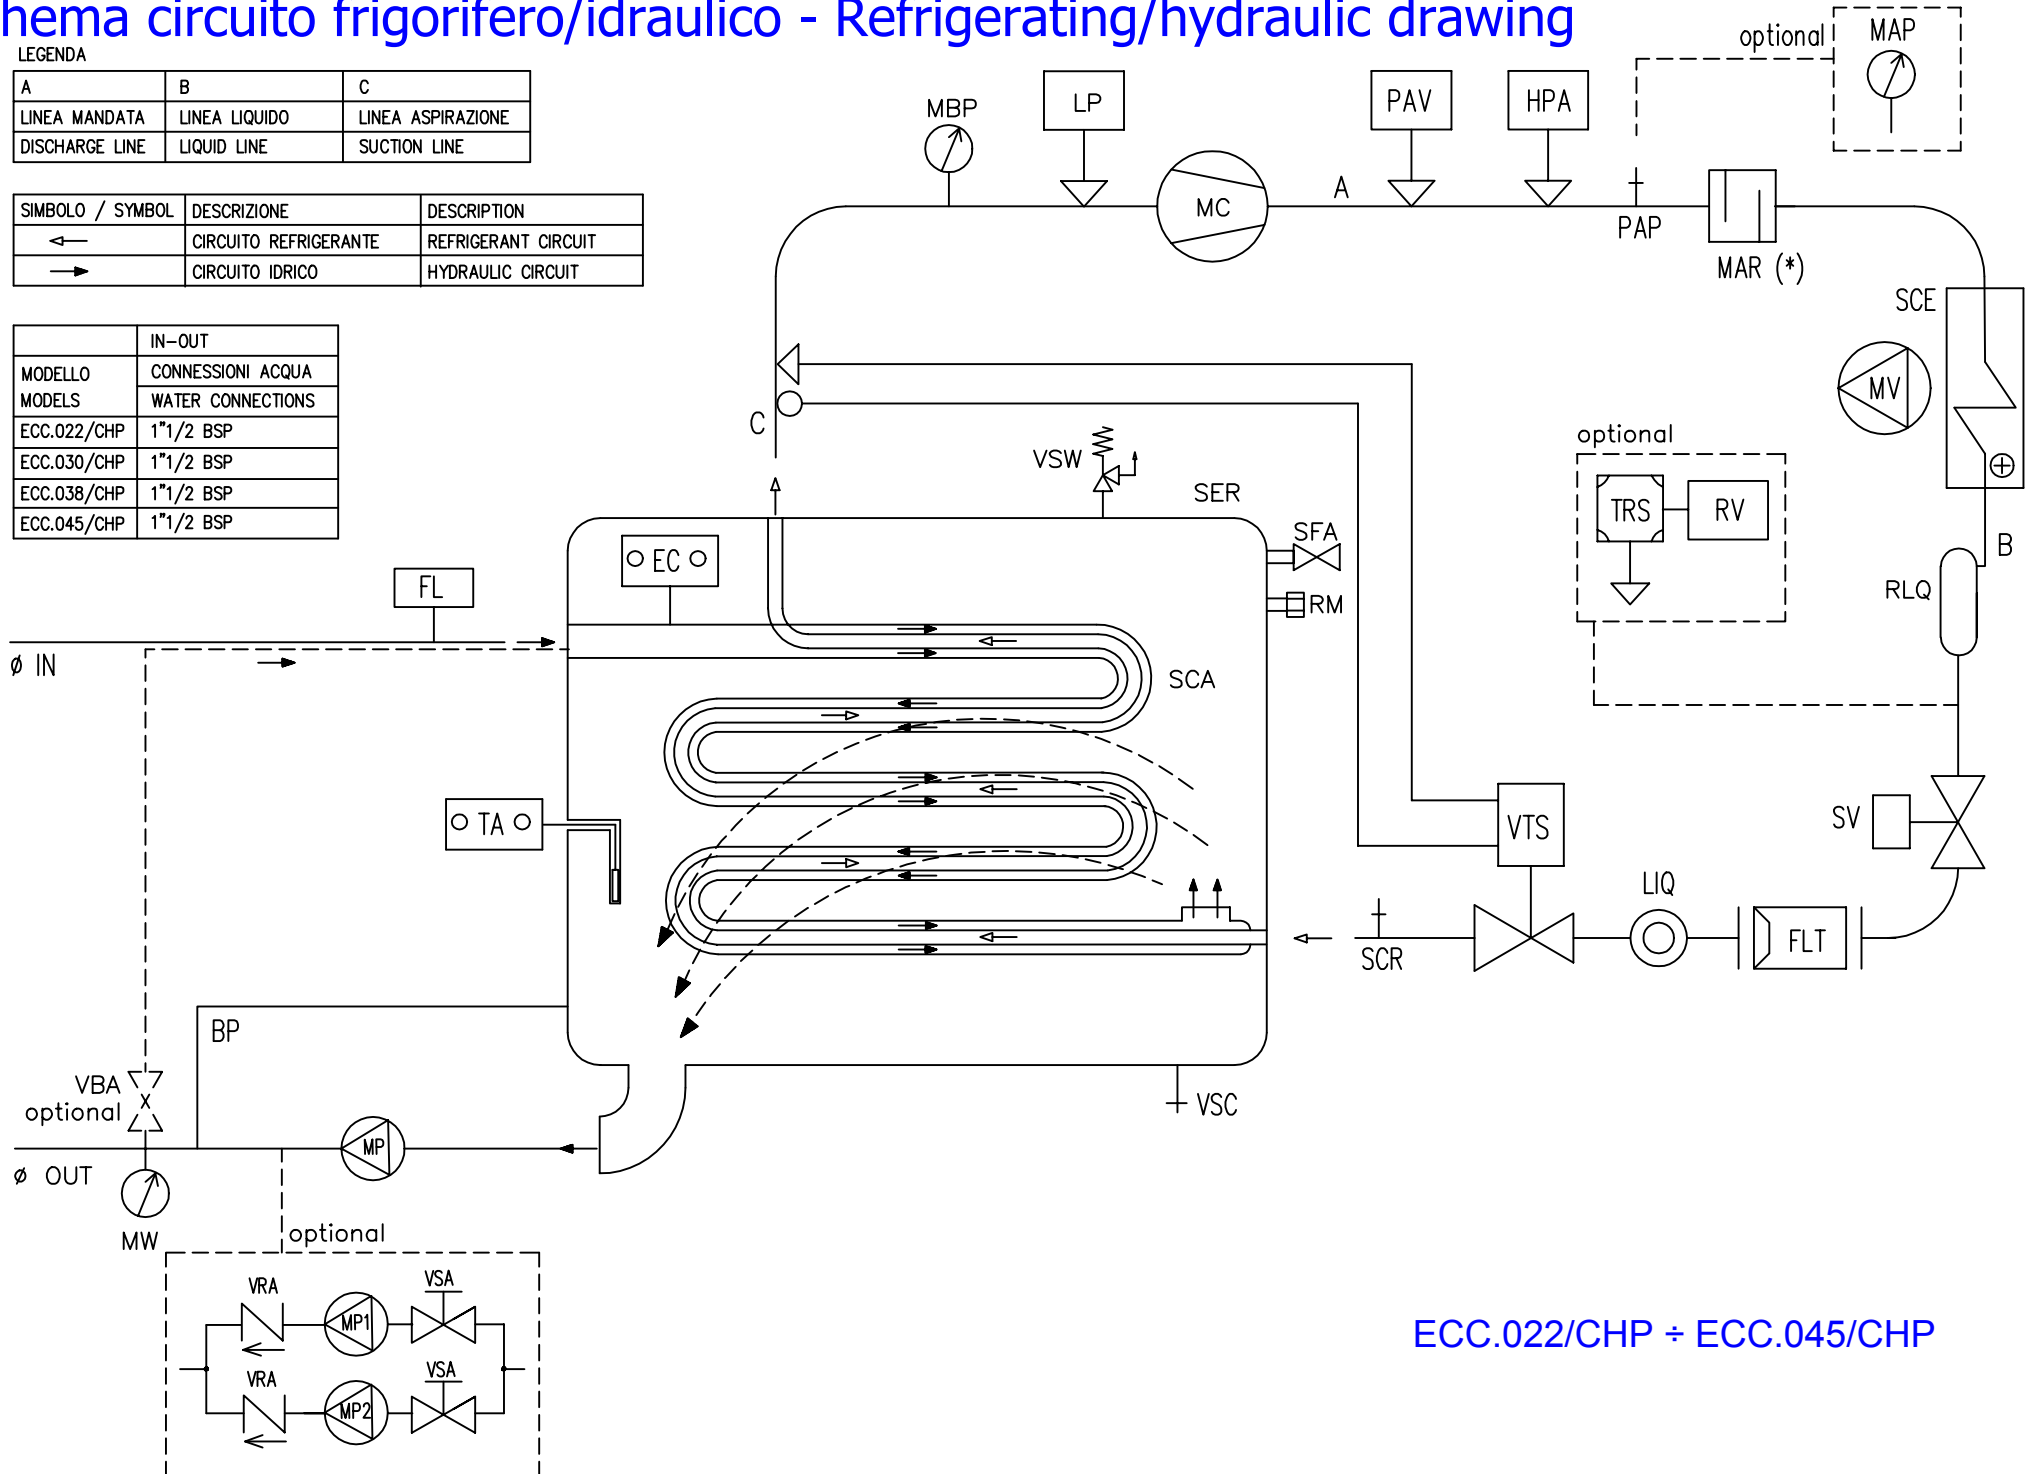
hema circuito frigorifero/idraulico - Refrigerating/hydraulic drawing

LEGENDA

| A | B | C |
|---|---|---|
| LINEA MANDATA | LINEA LIQUIDO | LINEA ASPIRAZIONE |
| DISCHARGE LINE | LIQUID LINE | SUCTION LINE |

| SIMBOLO / SYMBOL | DESCRIZIONE | DESCRIPTION |
|---|---|---|
| ← | CIRCUITO REFRIGERANTE | REFRIGERANT CIRCUIT |
| → | CIRCUITO IDRICO | HYDRAULIC CIRCUIT |

| | IN-OUT |
|---|---|
| MODELLO MODELS | CONNESSIONI ACQUA WATER CONNECTIONS |
| ECC.022/CHP | 1"1/2 BSP |
| ECC.030/CHP | 1"1/2 BSP |
| ECC.038/CHP | 1"1/2 BSP |
| ECC.045/CHP | 1"1/2 BSP |

optional
MAP
MBP
LP
PAV
HPA
MC
A
PAP
MAR (*)
SCE
MV
C
optional
TRS
RV
VSW
SER
SFA
RM
B
RLQ
EC
FL
ø IN
SCA
TA
VTS
SV
LIQ
FLT
SCR
BP
VBA
optional
VSC
MP
ø OUT
MW
optional
VRA
MP1
VSA
VRA
MP2
VSA
ECC.022/CHP ÷ ECC.045/CHP